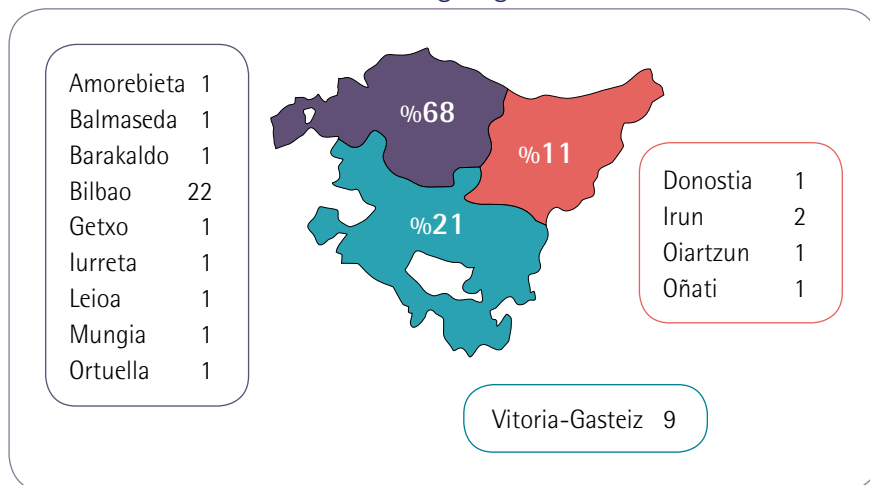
| | |
|---|---|
| Amorebieta | 1 |
| Balmaseda | 1 |
| Barakaldo | 1 |
| Bilbao | 22 |
| Getxo | 1 |
| Iurreta | 1 |
| Leioa | 1 |
| Mungia | 1 |
| Ortuella | 1 |

%68

%11

%21

| | |
|---|---|
| Donostia | 1 |
| Irun | 2 |
| Oiartzun | 1 |
| Oñati | 1 |

Vitoria-Gasteiz 9